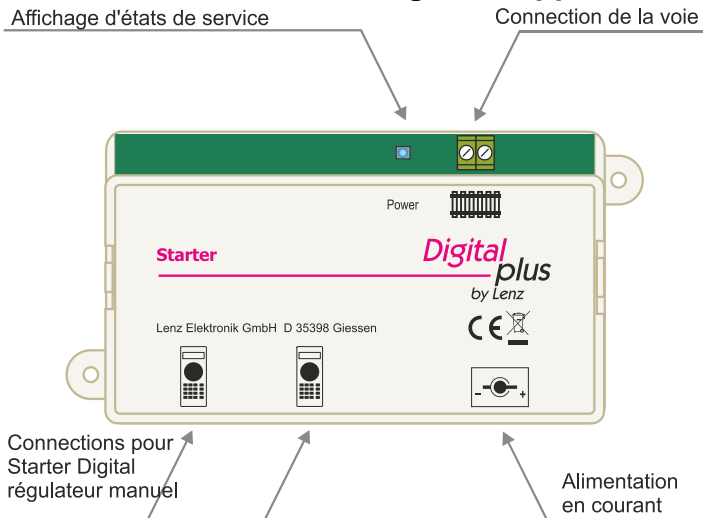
Affichage d'états de service

Connection de la voie

Power

Starter

Digital plus by Lenz

Lenz Elektronik GmbH D 35398 Giessen

CE

- +

Connections pour Starter Digital régulateur manuel

Alimentation en courant